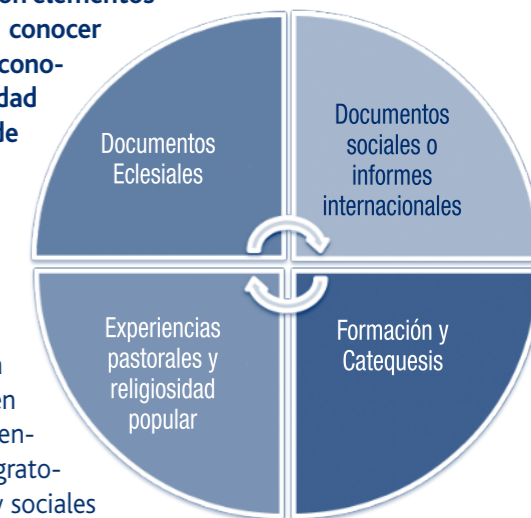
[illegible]on elementos
conocer
cono-
dad
de

Documentos Eclesiales

Documentos sociales o informes internacionales

Experiencias pastorales y religiosidad popular

Formación y Catequesis

n
en
en-
grato-
y sociales